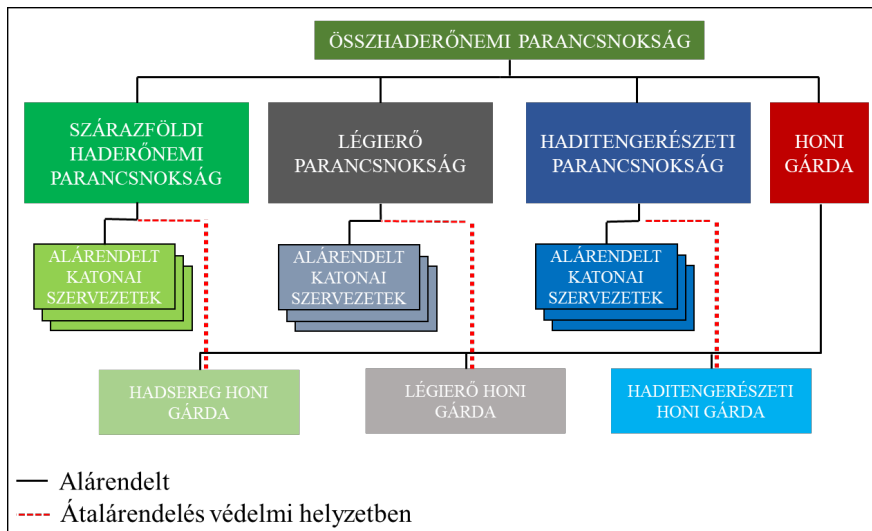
ÖSSZHADERŐNEMI PARANCSNOKSÁG

SZÁRAZFÖLDI HADERŐNEMI PARANCSNOKSÁG

LÉGIERŐ PARANCSNOKSÁG

HADITENGERÉSZETI PARANCSNOKSÁG

HONI GÁRDA

ALÁRENDELT KATONAI SZERVEZETEK

ALÁRENDELT KATONAI SZERVEZETEK

ALÁRENDELT KATONAI SZERVEZETEK

HADSEREG HONI GÁRDA

LÉGIERŐ HONI GÁRDA

HADITENGERÉSZETI HONI GÁRDA

Alárendelt

Átalárendelés védelmi helyzetben